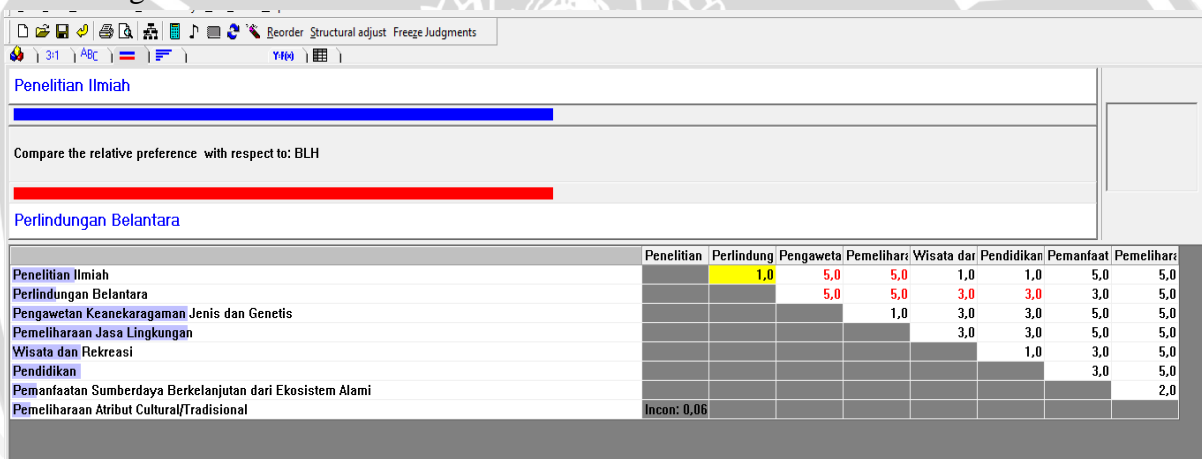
Reorder Structural adjust Freeze Judgments

3:1 ABC Y=f(x)

Penelitian Ilmiah

Compare the relative preference with respect to: BLH

Perlindungan Belantara

| | Penelitian | Perlindung | Pengaweta | Pemelihara | Wisata dar | Pendidikan | Pemanfaat | Pemelihara |
|---|---|---|---|---|---|---|---|---|
| Penelitian Ilmiah | | 1,0 | 5,0 | 5,0 | 1,0 | 1,0 | 5,0 | 5,0 |
| Perlindungan Belantara | | | 5,0 | 5,0 | 3,0 | 3,0 | 3,0 | 5,0 |
| Pengawetan Keanekaragaman Jenis dan Genetis | | | | 1,0 | 3,0 | 3,0 | 5,0 | 5,0 |
| Pemeliharaan Jasa Lingkungan | | | | | 3,0 | 3,0 | 5,0 | 5,0 |
| Wisata dan Rekreasi | | | | | | 1,0 | 3,0 | 5,0 |
| Pendidikan | | | | | | | 3,0 | 5,0 |
| Pemanfaatan Sumberdaya Berkelanjutan dari Ekosistem Alami | | | | | | | | 2,0 |
| Pemeliharaan Atribut Cultural/Tradisional | Incon: 0,06 | | | | | | | |